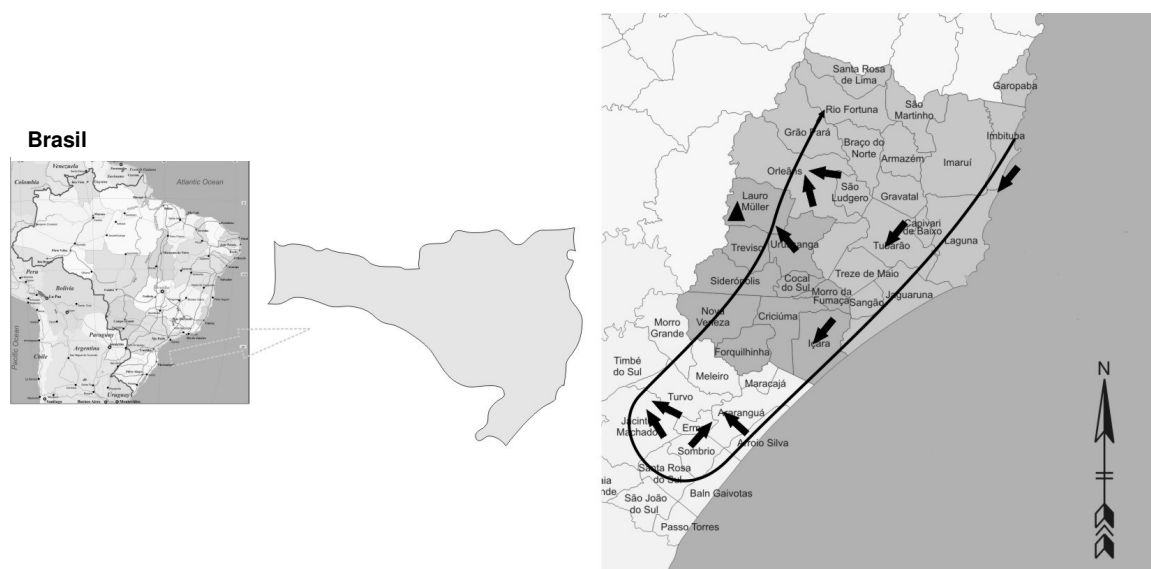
Brasil

Venezuela
Colombia
Atlantic Ocean
Peru
Bolivia
La Paz
Paraguay
Chile
Argentina
Uruguay
Pacific Ocean
Buenos Aires
Montevideo
Santiago

Santa Rosa de Lima
Garopaba
Rio Fortuna
São Martinho
Imbituba
Grão Pará
Braço do Norte
Armazém
Imaruí
Orleãns
São Ludgero
Gravatal
Lauro Müller
Capivari de Baixo
Treviso
Urussanga
Tubarão
Laguna
Siderópolis
Cocal do Sul
Treze de Maio
Morro da Fumaça
Sangão
Jaguaruna
Nova Veneza
Morro Grande
Criciúma
Forquilhinha
Içara
Timbé do Sul
Meleiro
Maracajá
Turvo
Jacinto Machado
Araranguá
Ermo
Arroio Silva
Sombrio
Santa Rosa do Sul
São João do Sul
Baln Gaivotas
Passo Torres
N